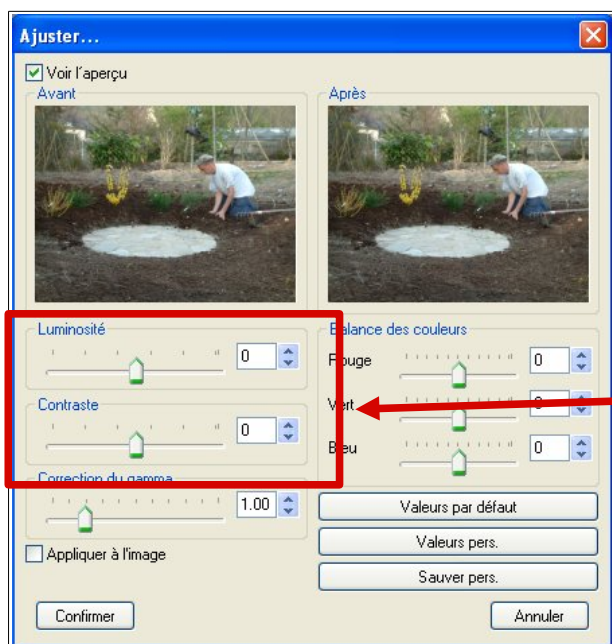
Ajuster...

Voir l'aperçu

Avant

Après

Luminosité

0

Contraste

0

Correction du gamma

1.00

Appliquer à l'image

Balance des couleurs

Rouge

0

Vert

0

Bleu

0

Valeurs par défaut

Valeurs pers.

Sauver pers.

Confirmer

Annuler